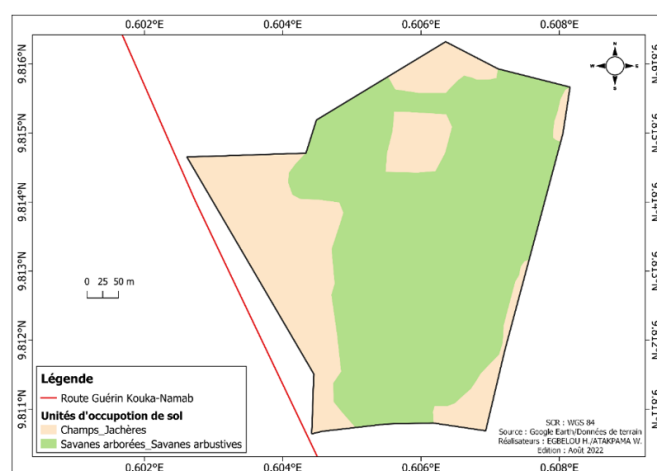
0.602°E 0.604°E 0.606°E 0.608°E

9.816°N
9.815°N
9.814°N
9.813°N
9.812°N
9.811°N

9.816°N
9.815°N
9.814°N
9.813°N
9.812°N
9.811°N

N
W E
S

0 25 50 m

Légende
Route Guérin Kouka-Namab
Unités d'occupotion de sol
Champs_Jachères
Savanes arborées_Savanes arbustives

SCR : WGS 84
Source : Google Earth/Données de terrain
Réalisateurs : EGBELOU H./ATAKPAMA W.
Edition : Août 2022

0.602°E 0.604°E 0.606°E 0.608°E